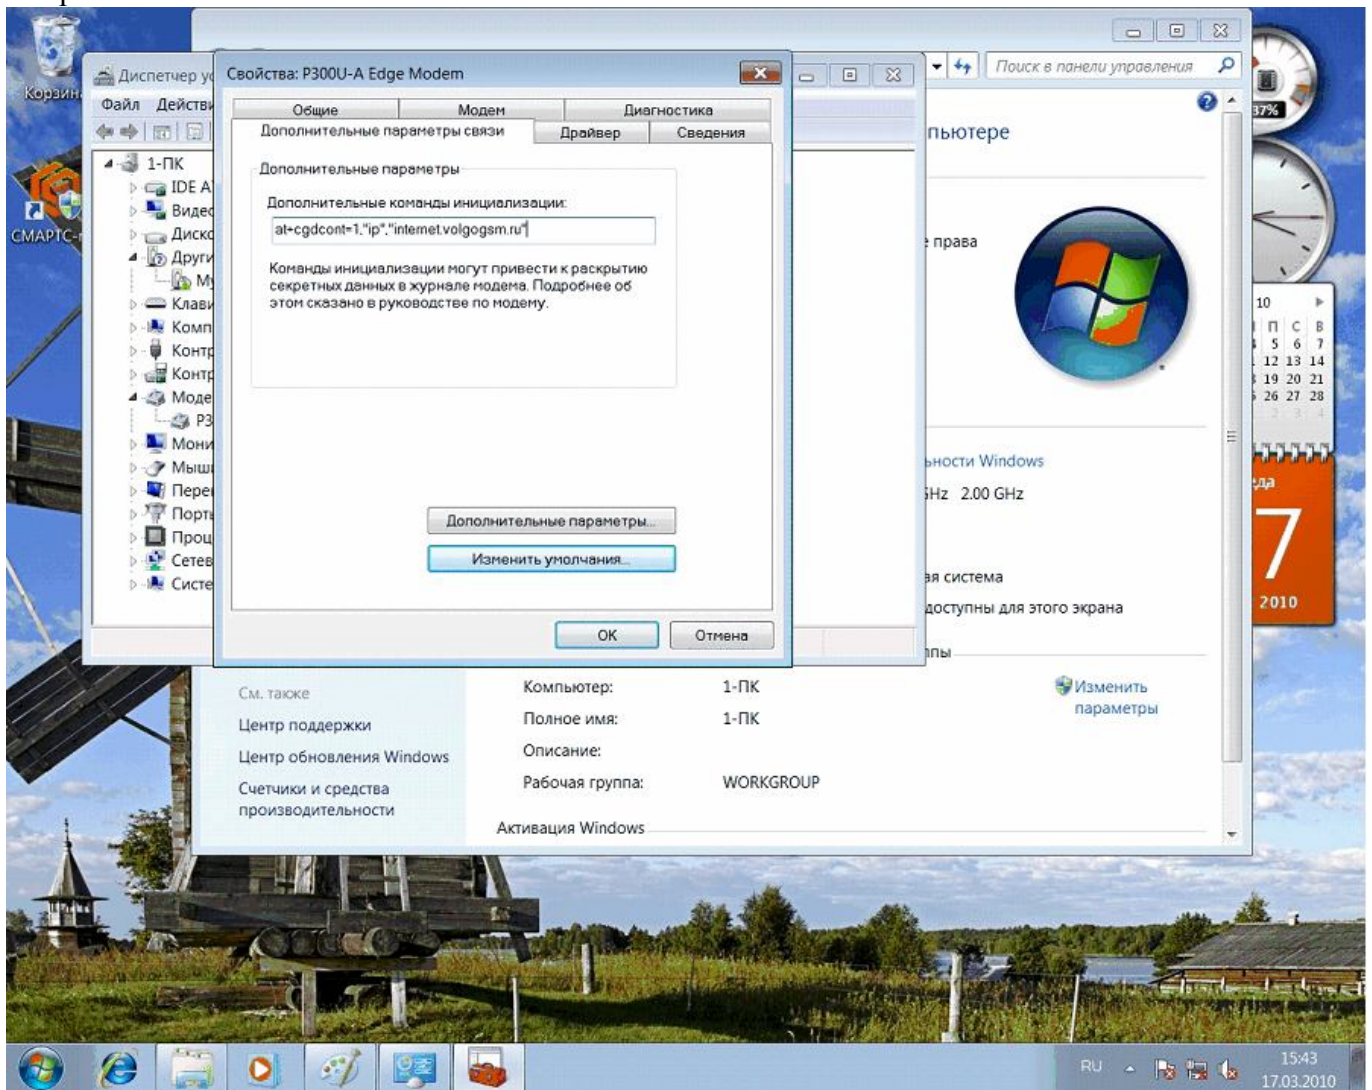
Корзина

СМАРТС-

Диспетчер у

Файл Действи

1-ПК
IDE A
Видео
Диско
Други
My
Клави
Комп
Контр
Контр
Моде
P3
Мони
Мыш
Пере
Порт
Проц
Сете
Систе

Свойства: P300U-A Edge Modem

| Общие | Модем | Диагностика |
|---|---|---|
| Дополнительные параметры связи | Драйвер | Сведения |

Дополнительные параметры

Дополнительные команды инициализации:

at+cgdcont=1,"ip","internet.volgogsm.ru"

Команды инициализации могут привести к раскрытию секретных данных в журнале модема. Подробнее об этом сказано в руководстве по модему.

Дополнительные параметры...

Изменить умолчания...

ОК Отмена

Поиск в панели управления

пьютере

права

ности Windows

Hz 2.00 GHz

ая система

доступны для этого экрана

пы

См. также
Центр поддержки
Центр обновления Windows
Счетчики и средства производительности

Компьютер: 1-ПК
Полное имя: 1-ПК
Описание:
Рабочая группа: WORKGROUP

Изменить параметры

Активация Windows

37%

10
П С В
5 6 7
12 13 14
19 20 21
26 27 28

7
2010

RU
15:43
17.03.2010